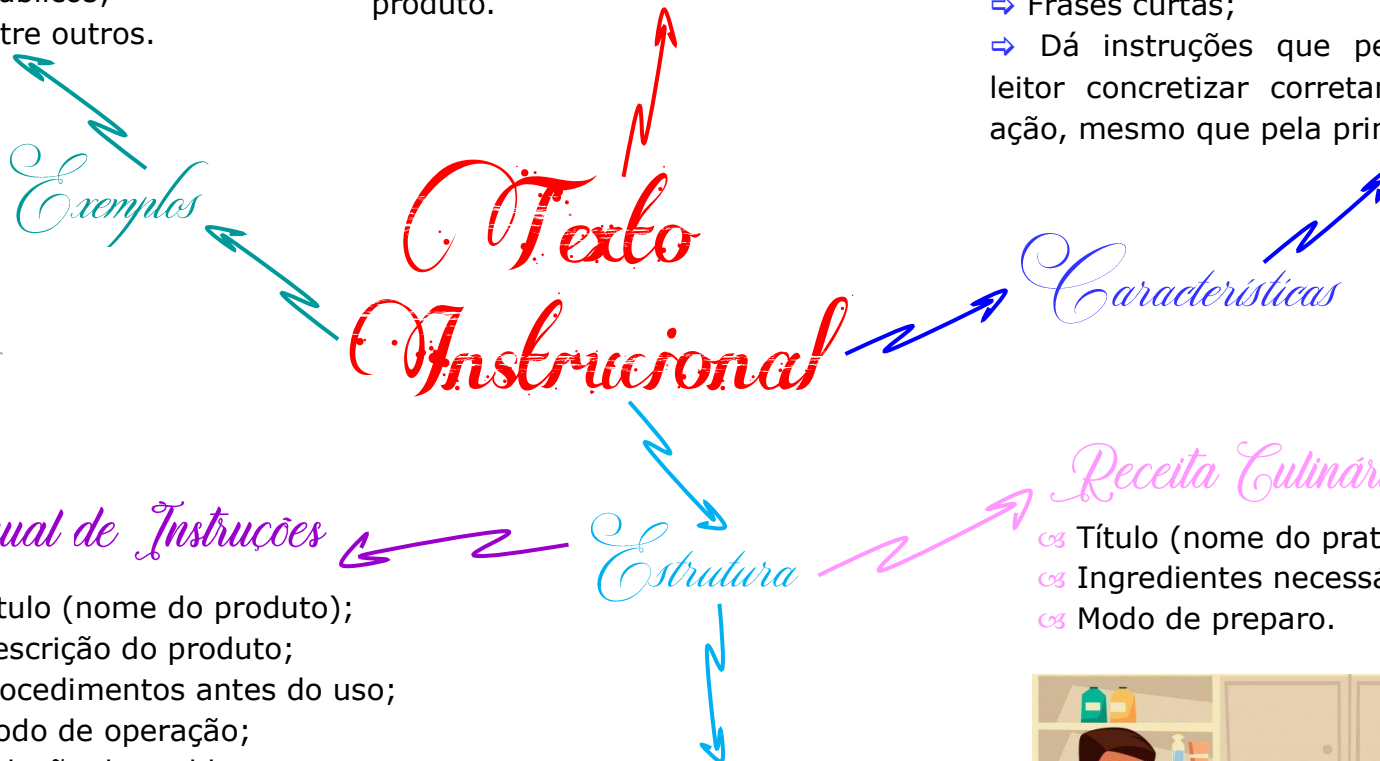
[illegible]
tre outros.

produto.

⇨ Frases curtas;
⇨ Dá instruções que pe leitor concretizar corretar ação, mesmo que pela prir

Exemplos

Texto Instrucional

Características

ual de Instruções
tulo (nome do produto);
escrição do produto;
ocedimentos antes do uso;
odo de operação;
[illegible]

Estrutura

Receita Culinár
Título (nome do prat
Ingredientes necessa
Modo de preparo.